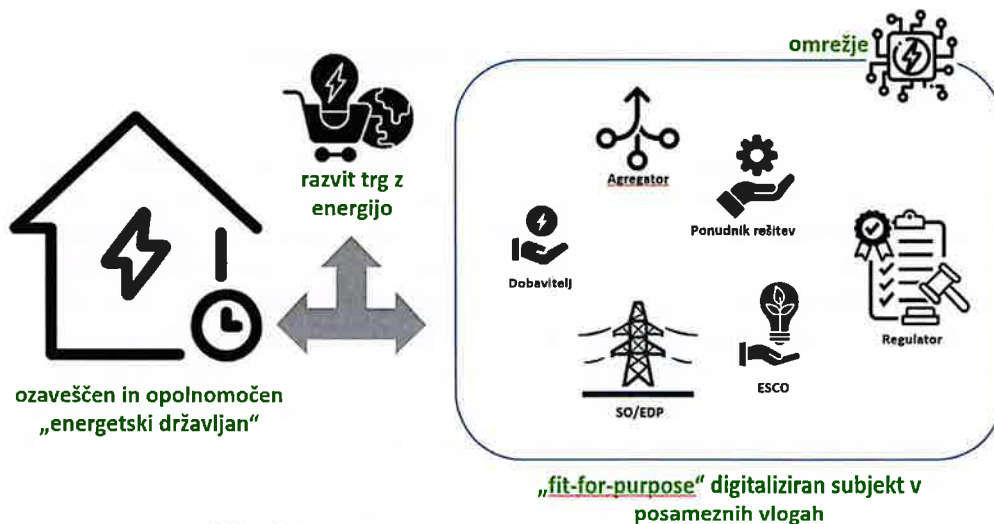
omrežje

razvit trg z energijo

Agregator

Ponudnik rešitev

Dobavitelj

Regulator

SO/EDP

ESCO

ozaveščen in opolnomočen „energetski državljan“

„fit-for-purpose“ digitaliziran subjekt v posameznih vlogah